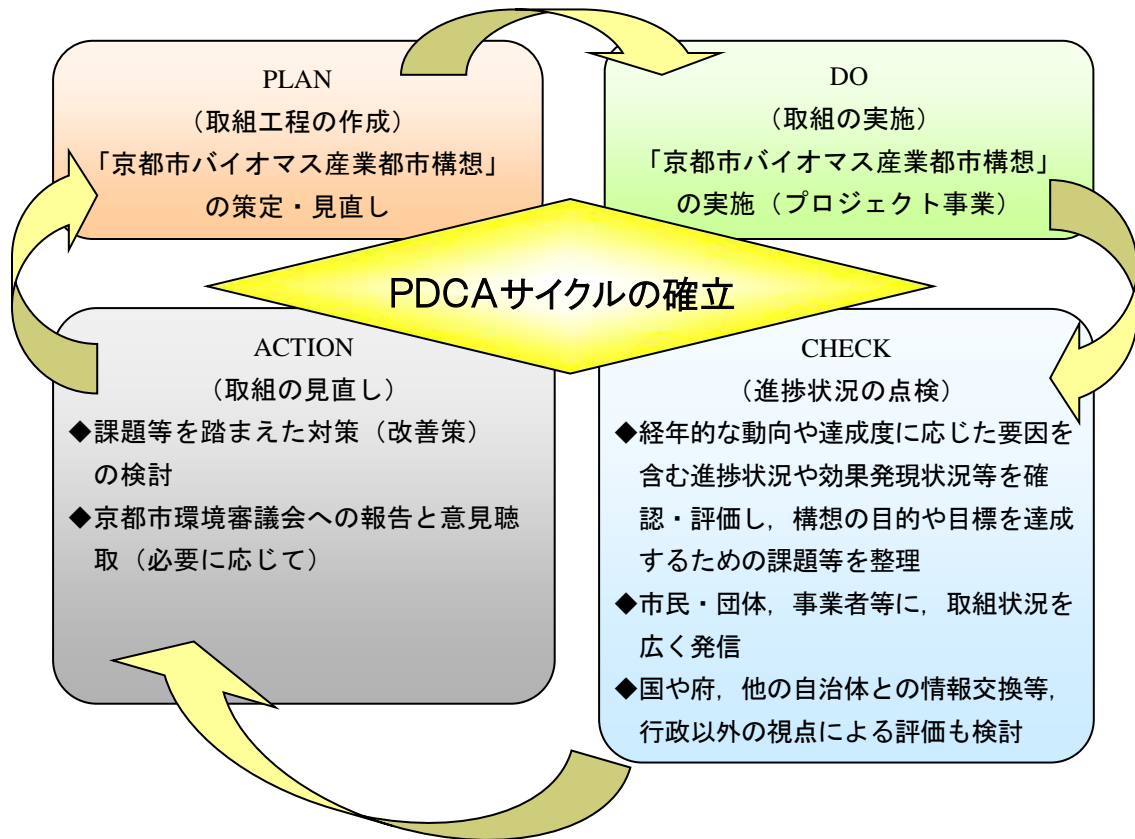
PLAN
（取組工程の作成）
「京都市バイオマス産業都市構想」
の策定・見直し

DO
（取組の実施）
「京都市バイオマス産業都市構想」
の実施（プロジェクト事業）

PDCAサイクルの確立

ACTION
（取組の見直し）
◆課題等を踏まえた対策（改善策）の検討
◆京都市環境審議会への報告と意見聴取（必要に応じて）

CHECK
（進捗状況の点検）
◆経年的な動向や達成度に応じた要因を含む進捗状況や効果発現状況等を確認・評価し，構想の目的や目標を達成するための課題等を整理
◆市民・団体，事業者等に，取組状況を広く発信
◆国や府，他の自治体との情報交換等，行政以外の視点による評価も検討